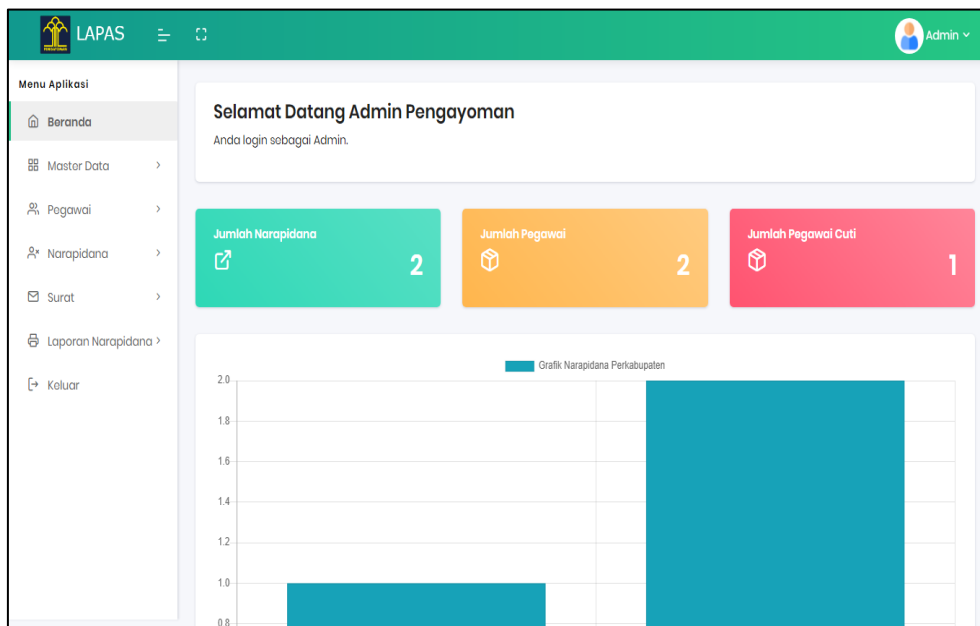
LAPAS

Admin

Menu Aplikasi

Beranda

Master Data

Pegawai

Narapidana

Surat

Laporan Narapidana

Keluar

Selamat Datang Admin Pengayoman

Anda login sebagai Admin.

Jumlah Narapidana
2

Jumlah Pegawai
2

Jumlah Pegawai Cuti
1

Grafik Narapidana Perkabupaten

2.0
1.8
1.6
1.4
1.2
1.0
0.8